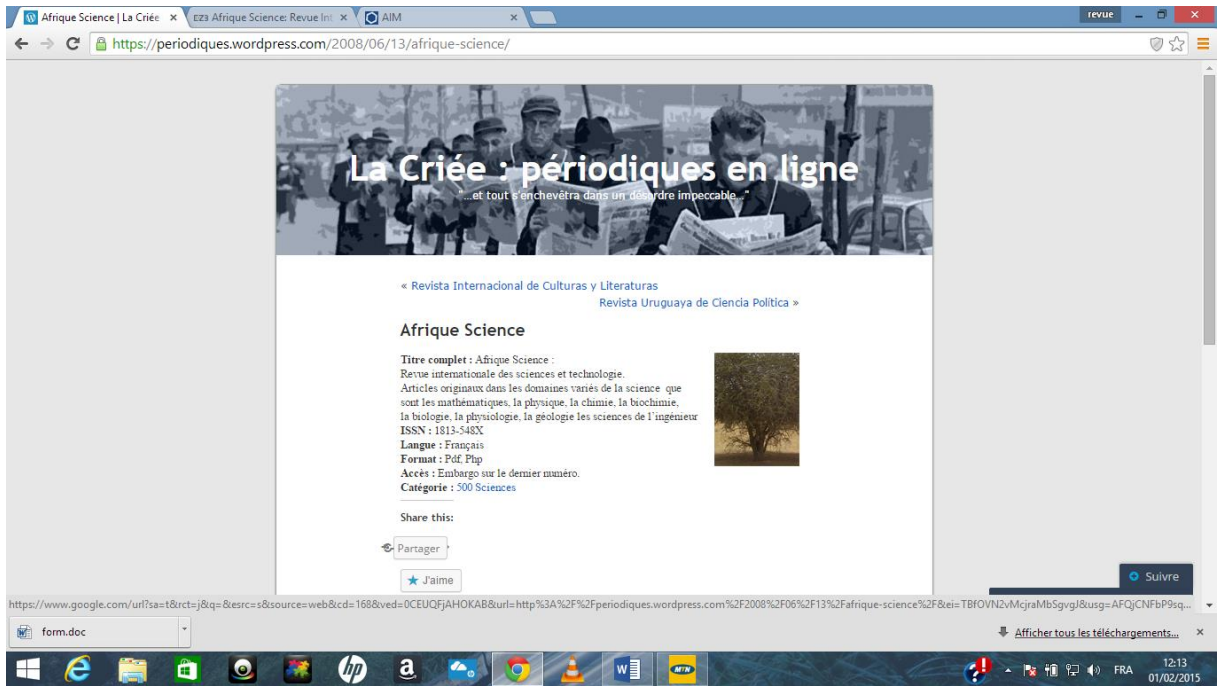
Afrique Science | La Criée ×
EZ3 Afrique Science: Revue Int ×
AIM ×
revue

https://periodiques.wordpress.com/2008/06/13/afrique-science/

La Criée : périodiques en ligne

"...et tout s'enchevêtra dans un désordre impeccable..."

« Revista Internacional de Culturas y Literaturas

Revista Uruguaya de Ciencia Política »

Afrique Science

Titre complet : Afrique Science : Revue internationale des sciences et technologie. Articles originaux dans les domaines variés de la science que sont les mathématiques, la physique, la chimie, la biochimie, la biologie, la physiologie, la géologie les sciences de l'ingénieur
ISSN : 1813-548X
Langue : Français
Format : Pdf, Php
Accès : Embargo sur le dernier numéro.
Catégorie : 500 Sciences

Share this:

Partager

J'aime

Suivre

https://www.google.com/url?sa=t&rct=j&q=&esrc=s&source=web&cd=168&ved=0CEUQFjAHOKAB&url=http%3A%2F%2Fperiodiques.wordpress.com%2F2008%2F06%2F13%2Fafrique-science%2F&ei=TBfOVN2vMcjraMbSgvgJ&usg=AFQjCNFbP9sq...

form.doc

Afficher tous les téléchargements... ×

FRA 12:13 01/02/2015